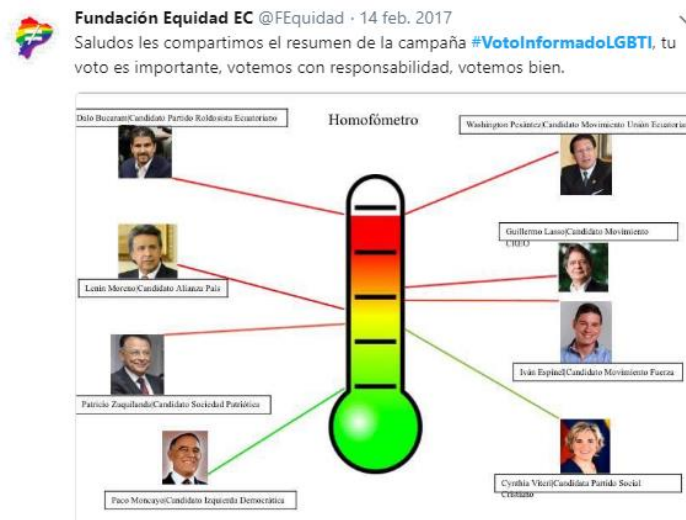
Fundación Equidad EC @FEquidad · 14 feb. 2017

Saludos les compartimos el resumen de la campaña #VotoInformadoLGBTI, tu voto es importante, votemos con responsabilidad, votemos bien.

Homofómetro

Dalo Bucaram|Candidato Partido Roldosista Ecuatoriano

Washington Pesántez|Candidato Movimiento Unión Ecuatoriana

Guillermo Lasso|Candidato Movimiento CREO

Lenin Moreno|Candidato Alianza País

Iván Espinel|Candidato Movimiento Fuerza

Patricio Zuquilanda|Candidato Sociedad Patriótica

Paco Moncayo|Candidato Izquierda Democrática

Cynthia Viteri|Candidata Partido Social Cristiano